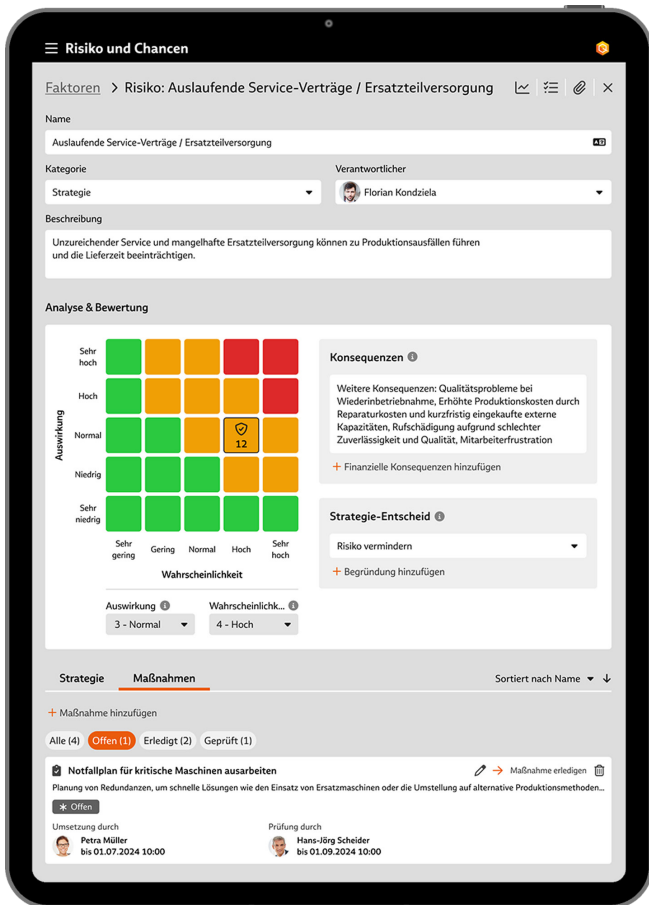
Risiko und Chancen

Faktoren > Risiko: Auslaufende Service-Verträge / Ersatzteilversorgung

Name

Auslaufende Service-Verträge / Ersatzteilversorgung

Kategorie

Strategie

Verantwortlicher

Florian Kondziela

Beschreibung

Unzureichender Service und mangelhafte Ersatzteilversorgung können zu Produktionsausfällen führen und die Lieferzeit beeinträchtigen.

Analyse & Bewertung

Auswirkung

Sehr hoch
Hoch
Normal
Niedrig
Sehr niedrig

12

Sehr gering
Gering
Normal
Hoch
Sehr hoch

Wahrscheinlichkeit

Auswirkung
3 - Normal

Wahrscheinlichk...
4 - Hoch

Konsequenzen

Weitere Konsequenzen: Qualitätsprobleme bei Wiederinbetriebnahme, Erhöhte Produktionskosten durch Reparaturkosten und kurzfristig eingekaufte externe Kapazitäten, Rufschädigung aufgrund schlechter Zuverlässigkeit und Qualität, Mitarbeiterfrustration

+ Finanzielle Konsequenzen hinzufügen

Strategie-Entscheid

Risiko vermindern

+ Begründung hinzufügen

Strategie
Maßnahmen

Sortiert nach Name

+ Maßnahme hinzufügen

Alle (4)
Offen (1)
Erledigt (2)
Geprüft (1)

Notfallplan für kritische Maschinen ausarbeiten

Maßnahme erledigen

Planung von Redundanzen, um schnelle Lösungen wie den Einsatz von Ersatzmaschinen oder die Umstellung auf alternative Produktionsmethoden...

Offen

Umsetzung durch
Petra Müller
bis 01.07.2024 10:00

Prüfung durch
Hans-Jörg Scheider
bis 01.09.2024 10:00